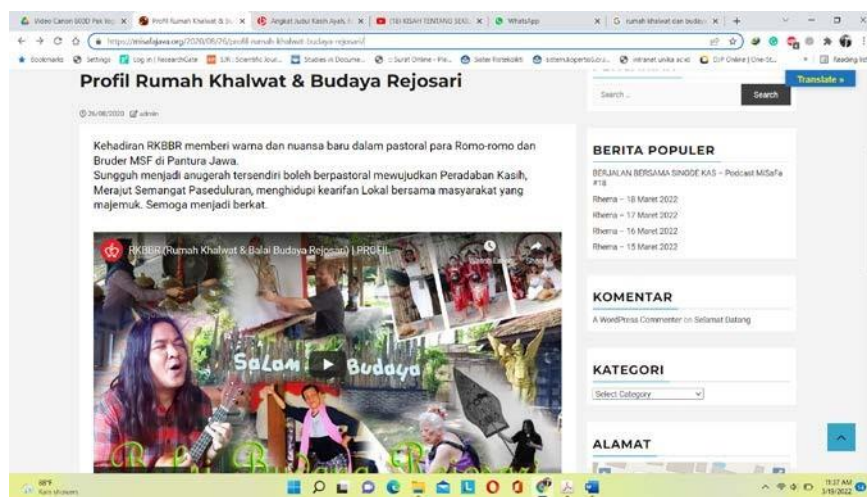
Video Canon 600D Pas Ke | Profil Rumah Khalwat & Bu | Angkat Judul Kasih Ayah | (18) KISAH TENTANG SEKO | WhatsApp | rumah khalwat dan buday

https://misafajava.org/2020/06/26/profil-rumah-khalwat-budaya-rejosari/

Bookmarks | Settings | Log in | ResearchGate | SJR : Scientific Jour... | Studies in Docume... | :: Surat Online - Pe... | Sister Portofolio | sistem.kopertis.go.i... | intranet unika.ac.id | DIP Online | One-St... | Reading list

Profil Rumah Khalwat & Budaya Rejosari

26/06/2020 admin

Kehadiran RKBBR memberi warna dan nuansa baru dalam pastoral para Romo-romo dan Bruder MSF di Pantura Jawa.
Sungguh menjadi anugerah tersendiri boleh berpastoral mewujudkan Peradaban Kasih, Merajut Semangat Paseduluran, menghidupi kearifan Lokal bersama masyarakat yang majemuk. Semoga menjadi berkat.

RKBBR (Rumah Khalwat & Balai Budaya Rejosari) | PROFIL

Salam Budaya

Balai Budaya Rejosari

Search ... Search

Translate »

BERITA POPULER

BERJALAN BERSAMA SINGGE KAS – Podcast MiSaFa #18

Rhema – 18 Maret 2022

Rhema – 17 Maret 2022

Rhema – 16 Maret 2022

Rhema – 15 Maret 2022

KOMENTAR

A WordPress Commenter on Selamat Datang

KATEGORI

Select Category

ALAMAT

88°F
Rain showers

9:37 AM
3/19/2022